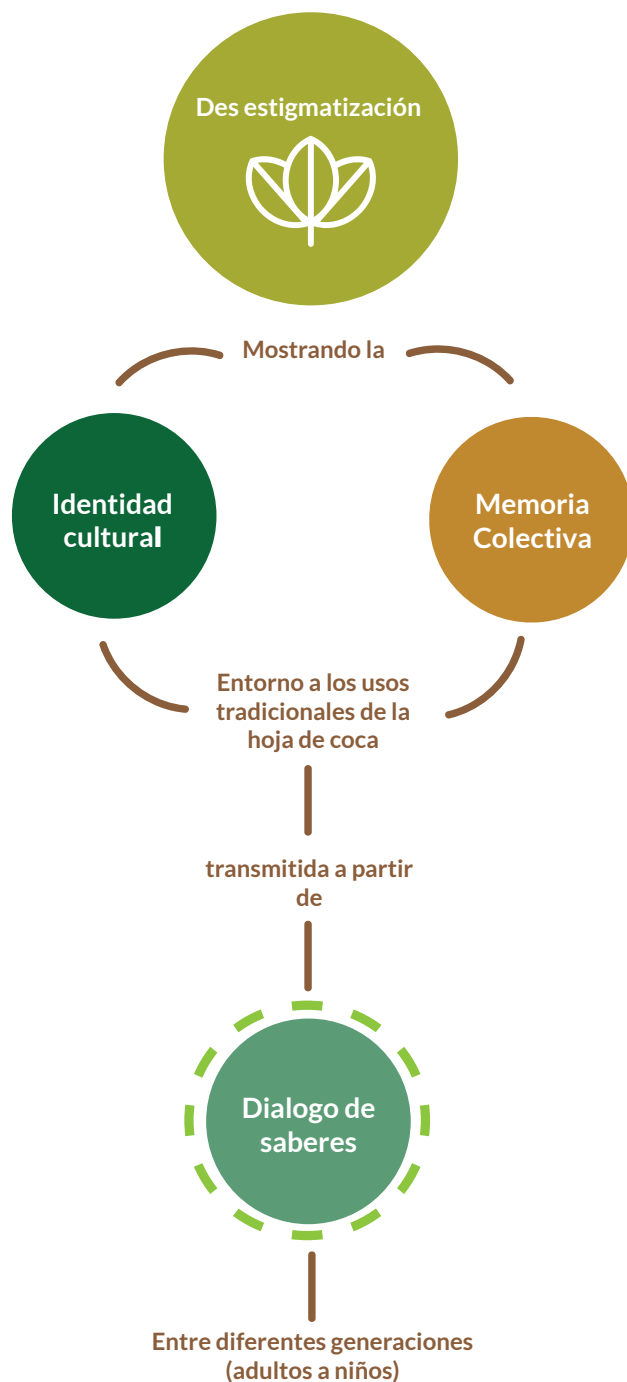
Des estigmatización

Mostrando la

Identidad cultural

Memoria Colectiva

Entorno a los usos tradicionales de la hoja de coca

transmitida a partir de

Dialogo de saberes

Entre diferentes generaciones (adultos a niños)